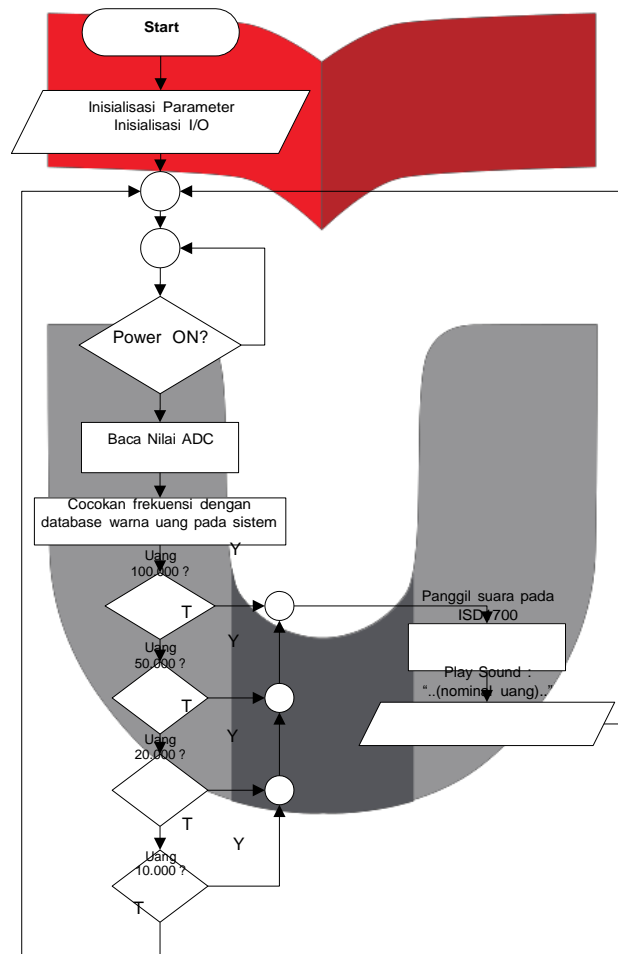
Start

Inisialisasi Parameter
Inisialisasi I/O

Power ON?

Baca Nilai ADC

Cocokan frekuensi dengan database warna uang pada sistem

Uang 100.000 ?

Y

T

Panggil suara pada ISD 1700

Uang 50.000 ?

Y

T

Play Sound : "..(nominal uang).."

Uang 20.000 ?

Y

T

Y

Uang 10.000 ?

T